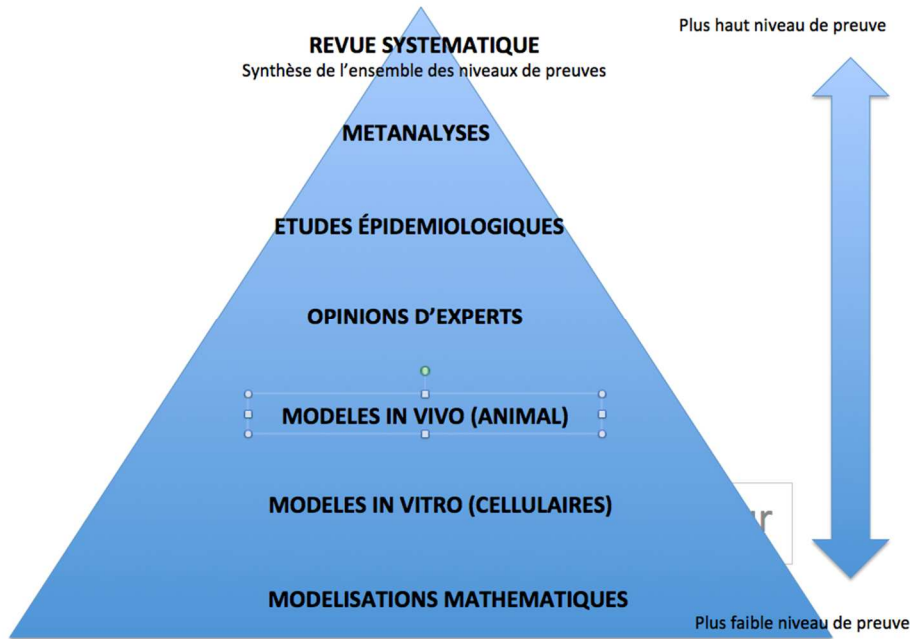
REVUE SYSTEMATIQUE
Synthèse de l'ensemble des niveaux de preuves

Plus haut niveau de preuve

METANALYSES

ETUDES ÉPIDEMIOLOGIQUES

OPINIONS D'EXPERTS

MODELES IN VIVO (ANIMAL)

MODELES IN VITRO (CELLULAIRES)

MODELISATIONS MATHEMATIQUES

Plus faible niveau de preuve